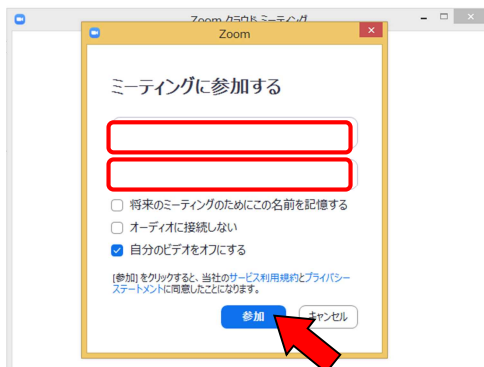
Zoom クラウド ミーティング

Zoom

ミーティングに参加する

将来のミーティングのためにこの名前を記憶する

オーディオに接続しない

自分のビデオをオフにする

[参加] をクリックすると、当社のサービス利用規約とプライバシーステートメントに同意したことになります。

参加

キャンセル